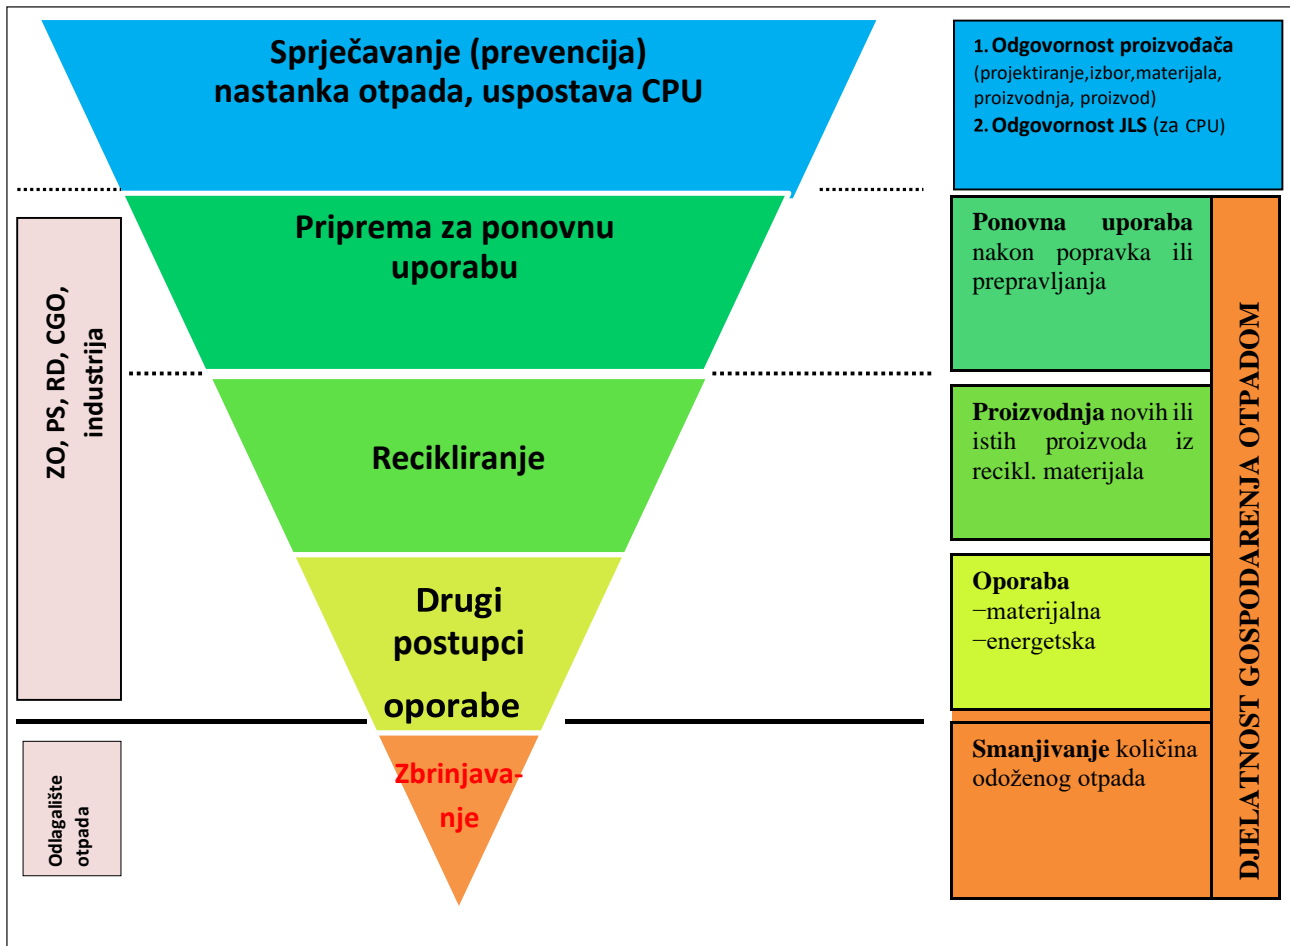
Sprječavanje (prevencija) nastanka otpada, uspostava CPU

1. Odgovornost proizvođača (projektiranje,izbor,materijala, proizvodnja, proizvod)
2. Odgovornost JLS (za CPU)

ZO, PS, RD, CGO, industrija

Priprema za ponovnu uporabu

Ponovna uporaba nakon popravka ili prepravljanja

DJELATNOST GOSPODARENJA OTPADOM

Recikliranje

Proizvodnja novih ili istih proizvoda iz recikl. materijala

Drugi postupci oporabe

Oporaba
−materijalna
−energetska

Odlagalište otpada

Zbrinjavanje

Smanjivanje količina odoženog otpada